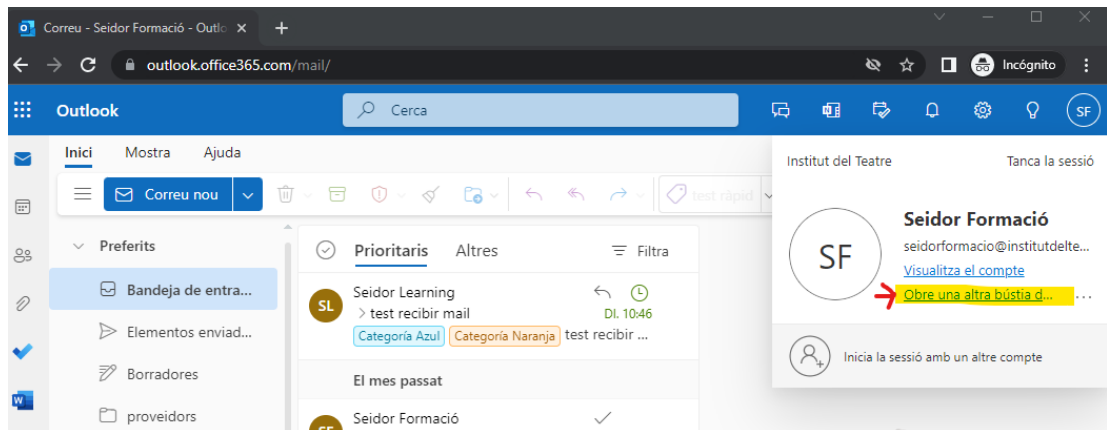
Correu - Seidor Formació - Outlo ×
+
outlook.office365.com/mail/
Incógnito
Outlook
Cerca
SF
Inici Mostra Ajuda
Correu nou
test ràpid
Preferits
Bandeja de entra...
Elementos enviad...
Borradores
proveidors
Prioritaris Altres
Filtra
SL
Seidor Learning
> test recibir mail
Dl. 10:46
Categoría Azul
Categoría Naranja
test recibir ...
El mes passat
SF
Seidor Formació
Institut del Teatre
Tanca la sessió
SF
Seidor Formació
seidorformacio@institutdelte...
Visualitza el compte
Obre una altra bústia d...
...
Inicia la sessió amb un altre compte